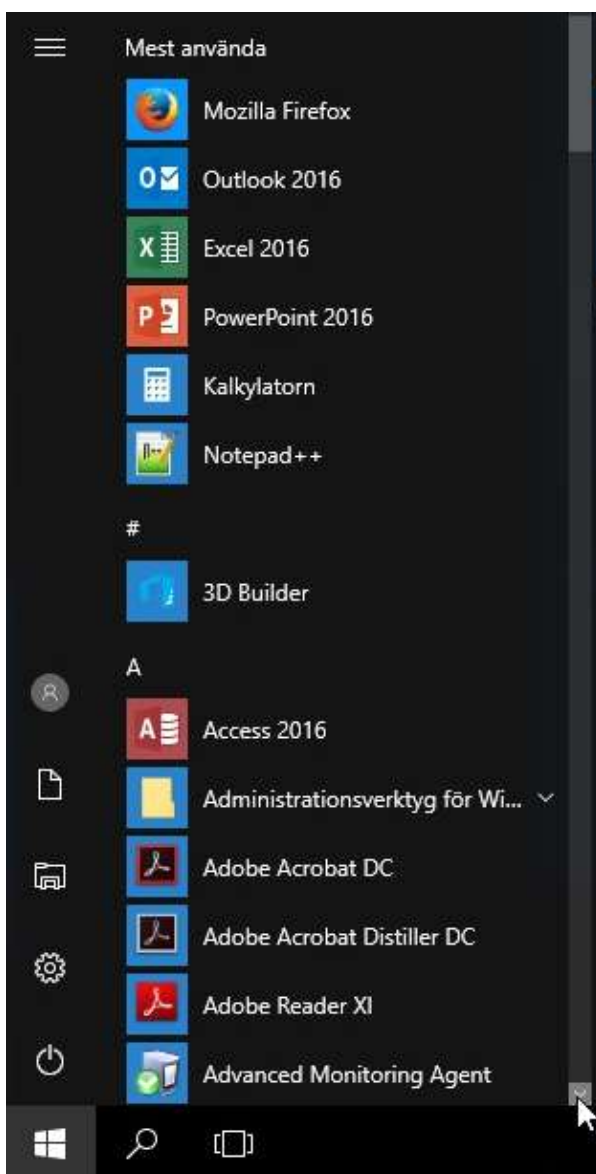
Mest använda

Mozilla Firefox

Outlook 2016

Excel 2016

PowerPoint 2016

Kalkylatorn

Notepad++

#

3D Builder

A

Access 2016

Administrationsverktyg för Wi...

Adobe Acrobat DC

Adobe Acrobat Distiller DC

Adobe Reader XI

Advanced Monitoring Agent